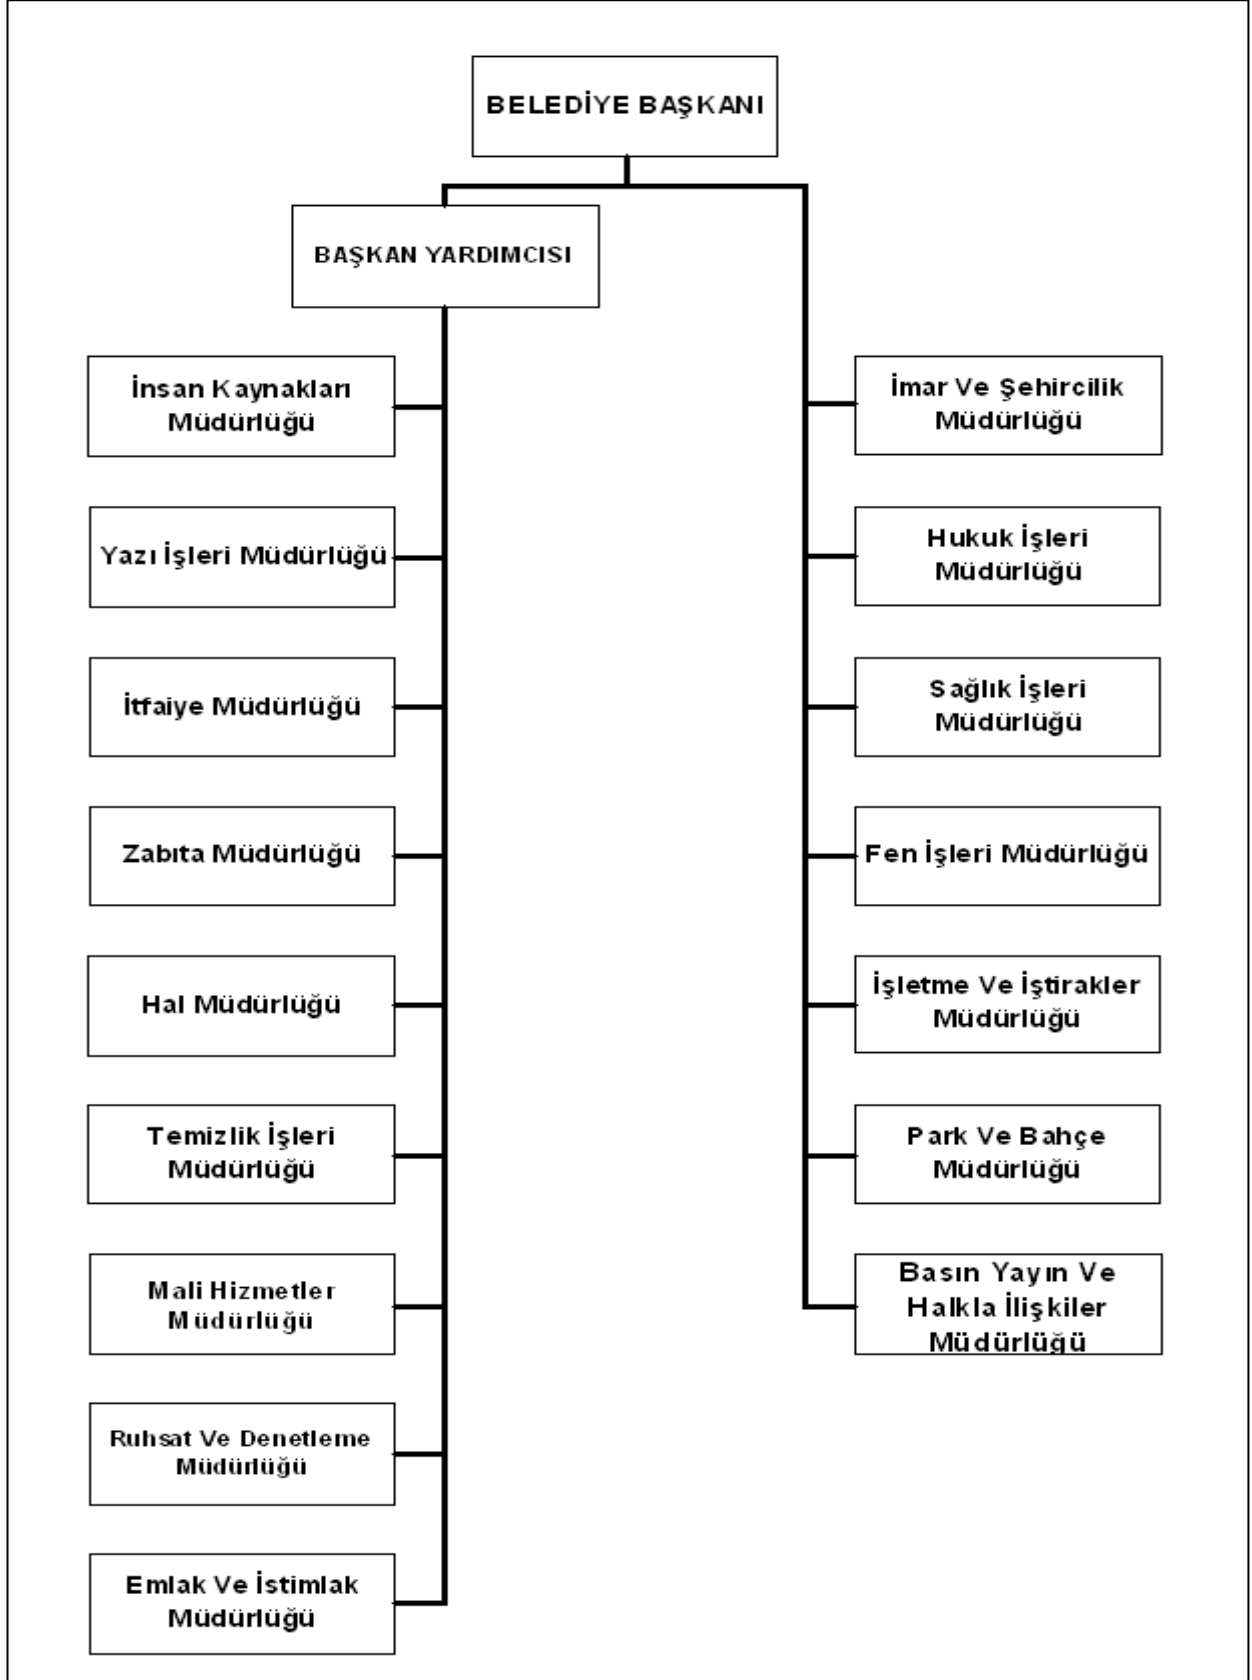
BELEDİYE BAŞKANI

BAŞKAN YARDIMCISI

İnsan Kaynakları Müdürlüğü

Yazı İşleri Müdürlüğü

İtfaiye Müdürlüğü

Zabıta Müdürlüğü

Hal Müdürlüğü

Temizlik İşleri Müdürlüğü

Mali Hizmetler Müdürlüğü

Ruhsat Ve Denetleme Müdürlüğü

Emlak Ve İstimlak Müdürlüğü

İmar Ve Şehircilik Müdürlüğü

Hukuk İşleri Müdürlüğü

Sağlık İşleri Müdürlüğü

Fen İşleri Müdürlüğü

İşletme Ve İştirakler Müdürlüğü

Park Ve Bahçe Müdürlüğü

Basın Yayın Ve Halkla İlişkiler Müdürlüğü